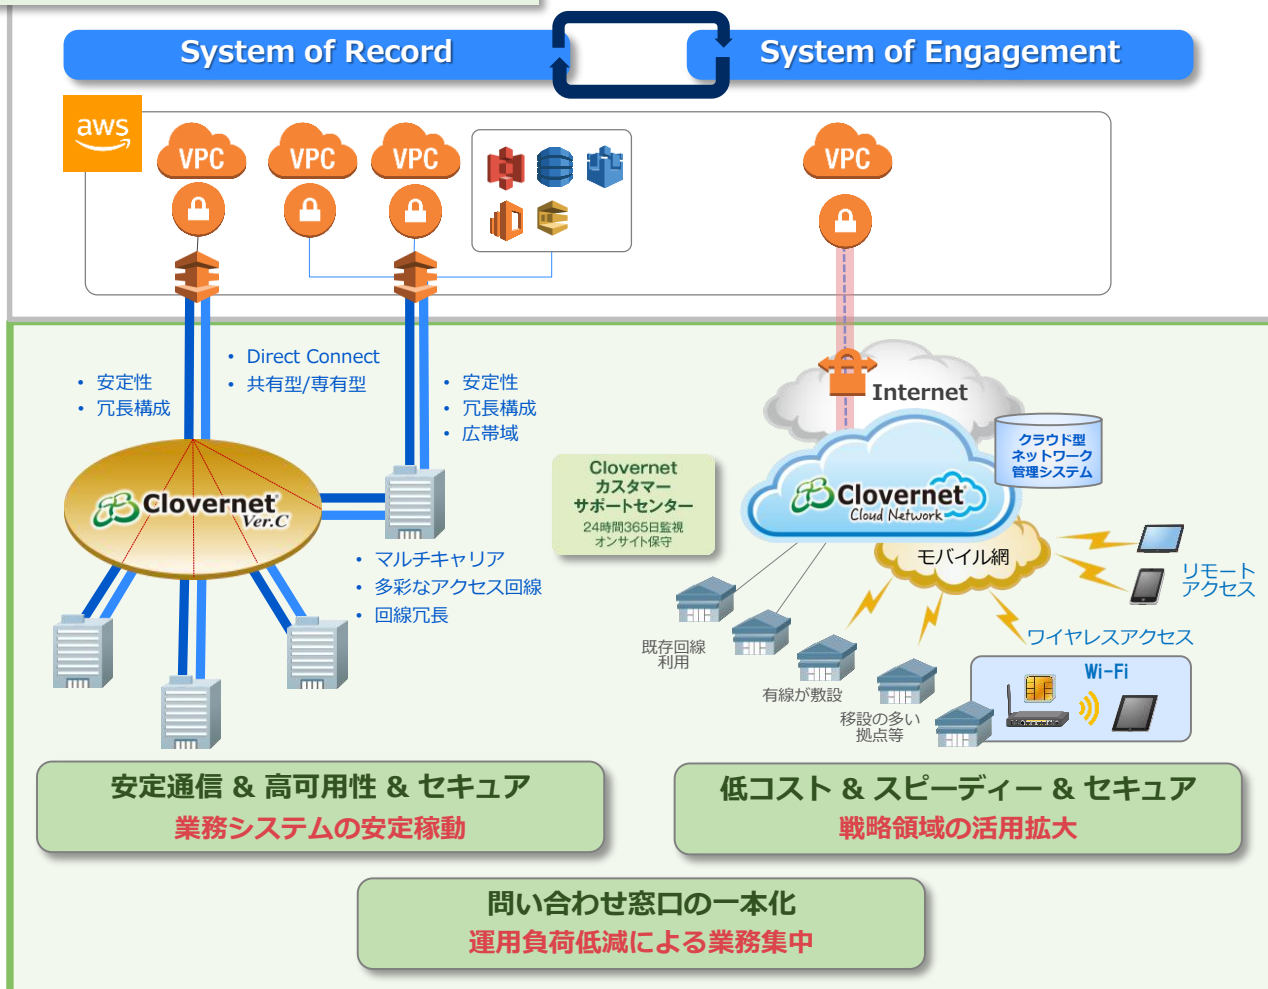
System of Record

System of Engagement

aws

VPC VPC VPC

VPC

• 安定性
• 冗長構成

• Direct Connect
• 共有型/専有型

• 安定性
• 冗長構成
• 広帯域

Internet

クラウド型ネットワーク管理システム

Clovernet Ver.C

Clovernet カスタマーサポートセンター
24時間365日監視
オンサイト保守

Clovernet Cloud Network

モバイル網

リモートアクセス

• マルチキャリア
• 多彩なアクセス回線
• 回線冗長

既存回線利用

有線が数設

移設の多い拠点等

ワイヤレスアクセス

Wi-Fi

安定通信 & 高可用性 & セキュア
業務システムの安定稼動

低コスト & スピーディー & セキュア
戦略領域の活用拡大

問い合わせ窓口の一本化
運用負荷低減による業務集中